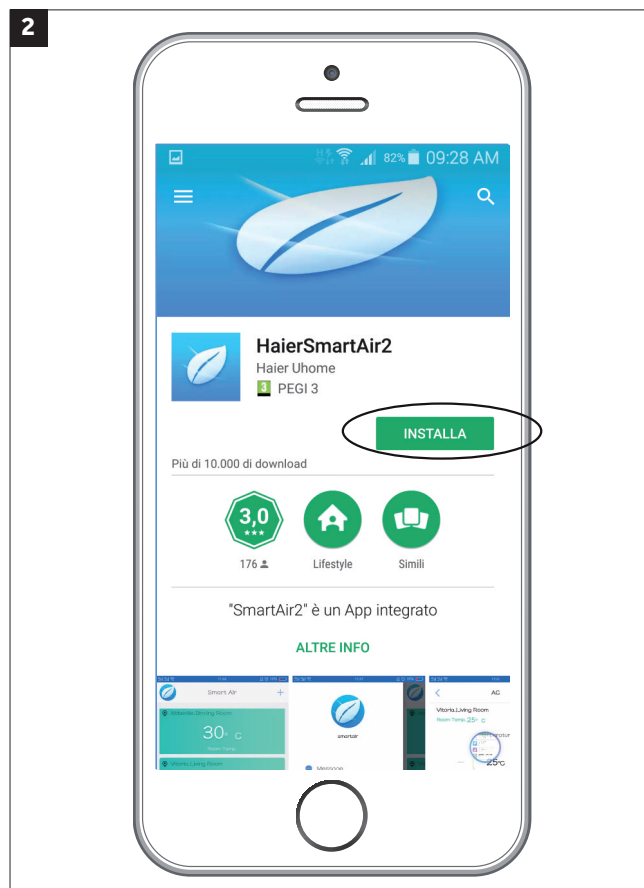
2

82% 09:28 AM

HaierSmartAir2
Haier Uhome
3 PEGI 3

INSTALLA

Più di 10.000 di download

3,0
★★★
176

Lifestyle

Simili

"SmartAir2" è un App integrato

ALTRE INFO

Smart Air

30 C

Room Temp

smartair

AC

Vitoria.Living Room

Room Temp 25 C

25 C